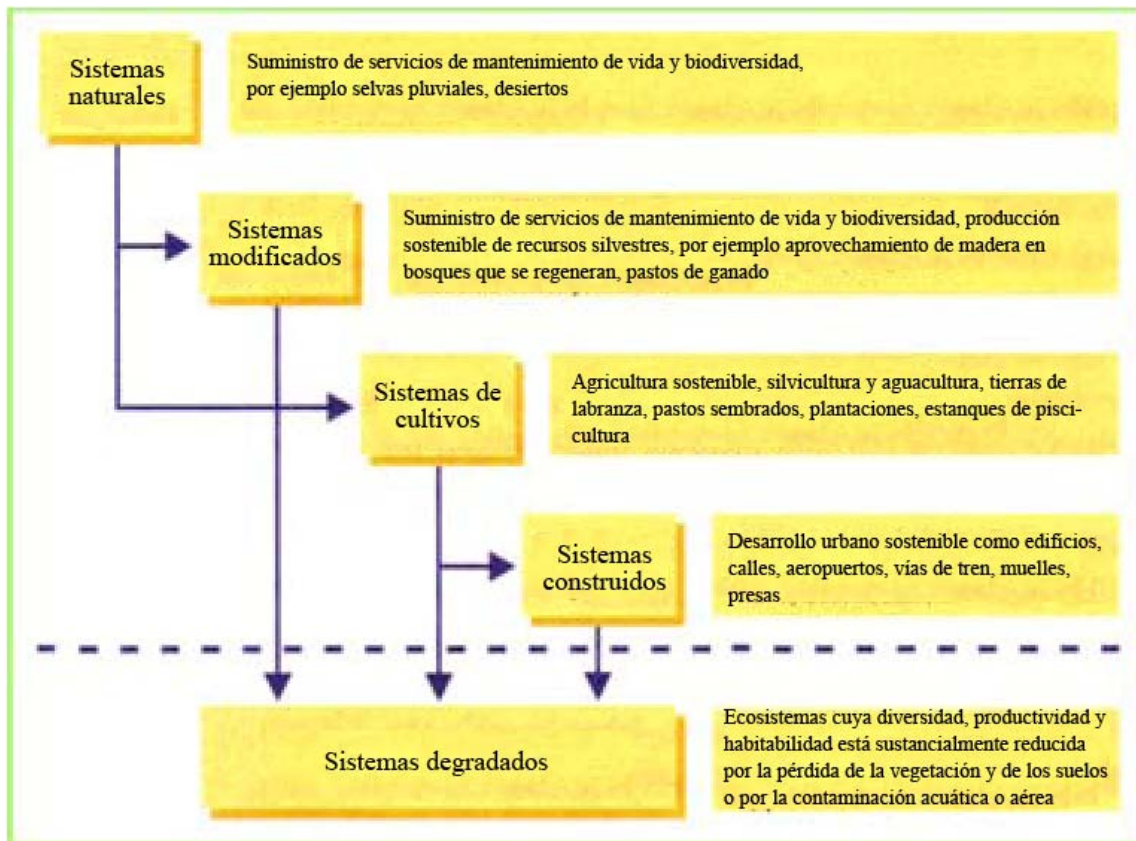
Sistemas naturales

Suministro de servicios de mantenimiento de vida y biodiversidad, por ejemplo selvas pluviales, desiertos

Sistemas modificados

Suministro de servicios de mantenimiento de vida y biodiversidad, producción sostenible de recursos silvestres, por ejemplo aprovechamiento de madera en bosques que se regeneran, pastos de ganado

Sistemas de cultivos

Agricultura sostenible, silvicultura y aguacultura, tierras de labranza, pastos sembrados, plantaciones, estanques de piscicultura

Sistemas construidos

Desarrollo urbano sostenible como edificios, calles, aeropuertos, vías de tren, muelles, presas

Sistemas degradados

Ecosistemas cuya diversidad, productividad y habitabilidad está sustancialmente reducida por la pérdida de la vegetación y de los suelos o por la contaminación acuática o aérea